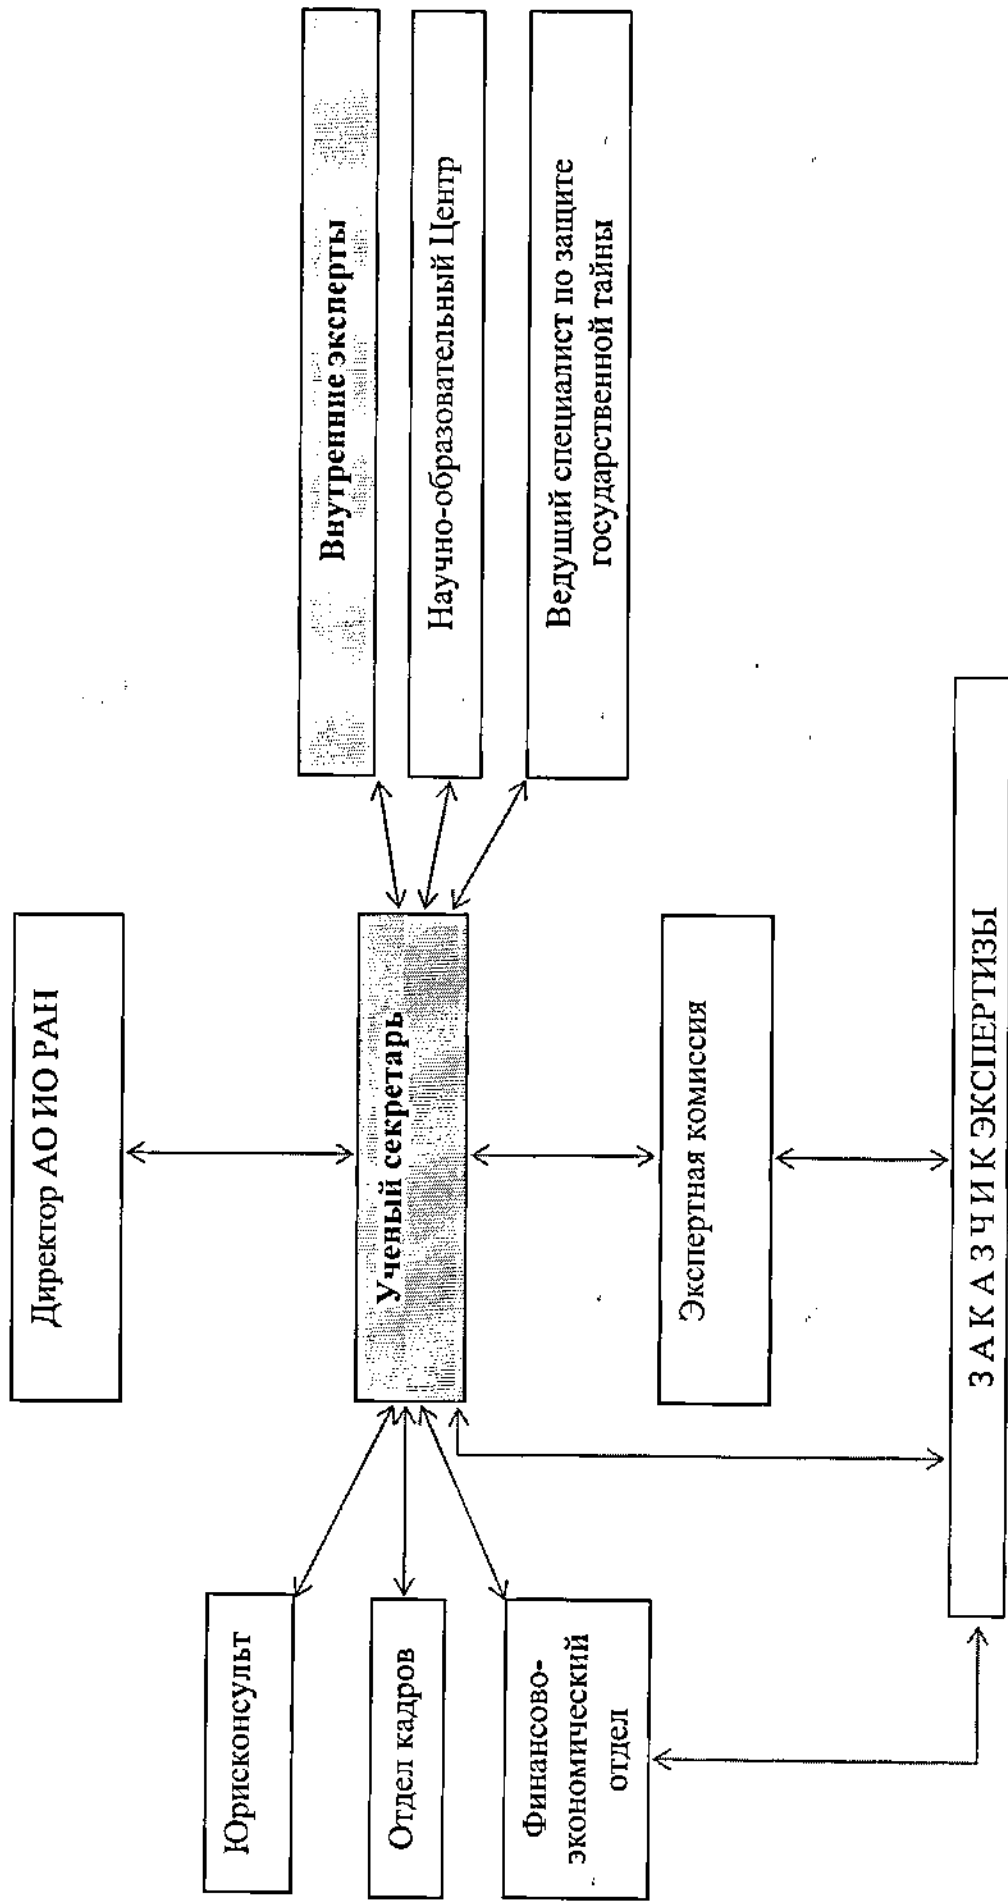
Директор АО ИО РАН

Внутренние эксперты

Научно-образовательный Центр

Ведущий специалист по защите государственной тайны

Ученый секретарь

Экспертная комиссия

Юрисконсульт

Отдел кадров

Финансово-экономический отдел

З А К А З Ч И К ЭКСПЕРТИЗЫ